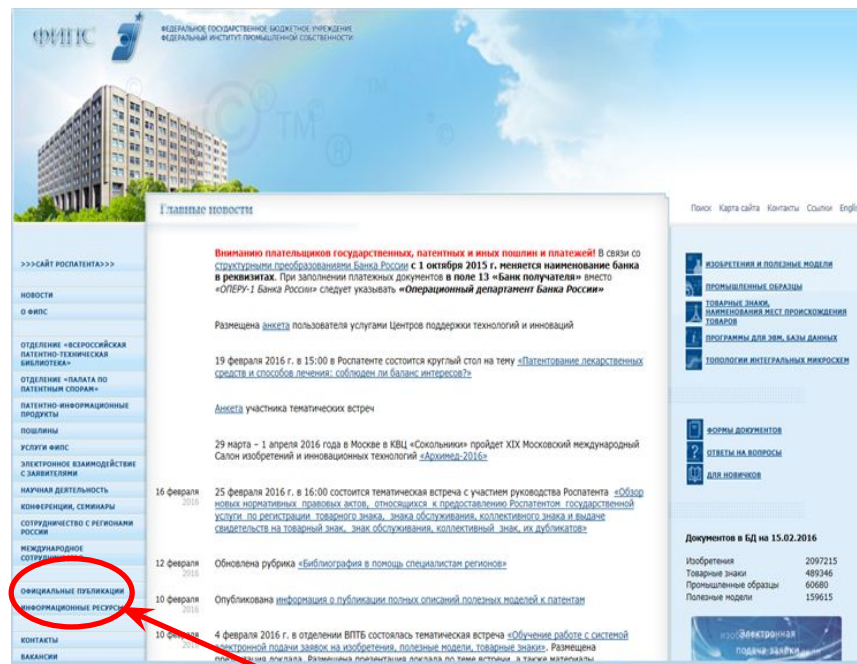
ФИПС

ФЕДЕРАЛЬНОЕ ГОСУДАРСТВЕННОЕ БЮДЖЕТНОЕ УЧРЕЖДЕНИЕ
ФЕДЕРАЛЬНЫЙ ИНСТИТУТ ПРОМЫШЛЕННОЙ СОБСТВЕННОСТИ

Поиск Карта сайта Контакты Ссылки Engl

Главные новости

>>>САЙТ РОСПАТЕНТА>>>

НОВОСТИ

О ФИПС

ОТДЕЛЕНИЕ «ВСЕРОССИЙСКАЯ ПАТЕНТНО-ТЕХНИЧЕСКАЯ БИБЛИОТЕКА»

ОТДЕЛЕНИЕ «ПАЛАТА ПО ПАТЕНТНЫМ СПОРАМ»

ПАТЕНТНО-ИНФОРМАЦИОННЫЕ ПРОДУКТЫ

ПОШЛИНЫ

УСЛУГИ ФИПС

ЭЛЕКТРОННОЕ ВЗАИМОДЕЙСТВИЕ С ЗАЯВИТЕЛЯМИ

НАУЧНАЯ ДЕЯТЕЛЬНОСТЬ

КОНФЕРЕНЦИИ, СЕМИНАРЫ

СОТРУДНИЧЕСТВО С РЕГИОНАМИ РОССИИ

МЕЖДУНАРОДНОЕ СОТРУДНИЧЕСТВО

ОФИЦИАЛЬНЫЕ ПУБЛИКАЦИИ

ИНФОРМАЦИОННЫЕ РЕСУРСЫ

КОНТАКТЫ

ВАКАНСИИ

Вниманию плательщиков государственных, патентных и иных пошлин и платежей! В связи со структурными преобразованиями Банка России с 1 октября 2015 г. меняется наименование банка в реквизитах. При заполнении платежных документов в поле 13 «Банк получателя» вместо «ОПЕРУ-1 Банка России» следует указывать «Операционный департамент Банка России»

Размещена анкета пользователя услугами Центров поддержки технологий и инноваций

19 февраля 2016 г. в 15:00 в Роспатенте состоится круглый стол на тему «Патентование лекарственных средств и способов лечения: соблюден ли баланс интересов?»

Анкета участника тематических встреч

29 марта – 1 апреля 2016 года в Москве в КВЦ «Сокольники» пройдет XIX Московский международный Салон изобретений и инновационных технологий «Архимед-2016»

16 февраля 2016
25 февраля 2016 г. в 16:00 состоится тематическая встреча с участием руководства Роспатента «Обзор новых нормативных правовых актов, относящихся к предоставлению Роспатентом государственной услуги по регистрации товарного знака, знака обслуживания, коллективного знака и выдаче свидетельства на товарный знак, знак обслуживания, коллективный знак, их дубликатов»

12 февраля 2016
Обновлена рубрика «Библиография в помощь специалистам регионов»

10 февраля 2016
Опубликована информация о публикации полных описаний полезных моделей к патентам

10 февраля
4 февраля 2016 г. в отделении ВПТБ состоялась тематическая встреча «Обучение работе с системой электронной подачи заявок на изобретения, полезные модели, товарные знаки». Размещена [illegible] доклада. Размещена презентация доклада по теме встречи, а также материалы

ИЗОБРЕТЕНИЯ И ПОЛЕЗНЫЕ МОДЕЛИ

ПРОМЫШЛЕННЫЕ ОБРАЗЦЫ

ТОВАРНЫЕ ЗНАКИ, НАИМЕНОВАНИЯ МЕСТ ПРОИСХОЖДЕНИЯ ТОВАРОВ

ПРОГРАММЫ ДЛЯ ЭВМ, БАЗЫ ДАННЫХ

ТОПОЛОГИИ ИНТЕГРАЛЬНЫХ МИКРОСХЕМ

ФОРМЫ ДОКУМЕНТОВ

ОТВЕТЫ НА ВОПРОСЫ

ДЛЯ НОВИЧКОВ

Документов в БД на 15.02.2016

| | |
|---|---|
| Изобретения | 2097215 |
| Товарные знаки | 489346 |
| Промышленные образцы | 60680 |
| Полезные модели | 159615 |

Электронная подача заявки